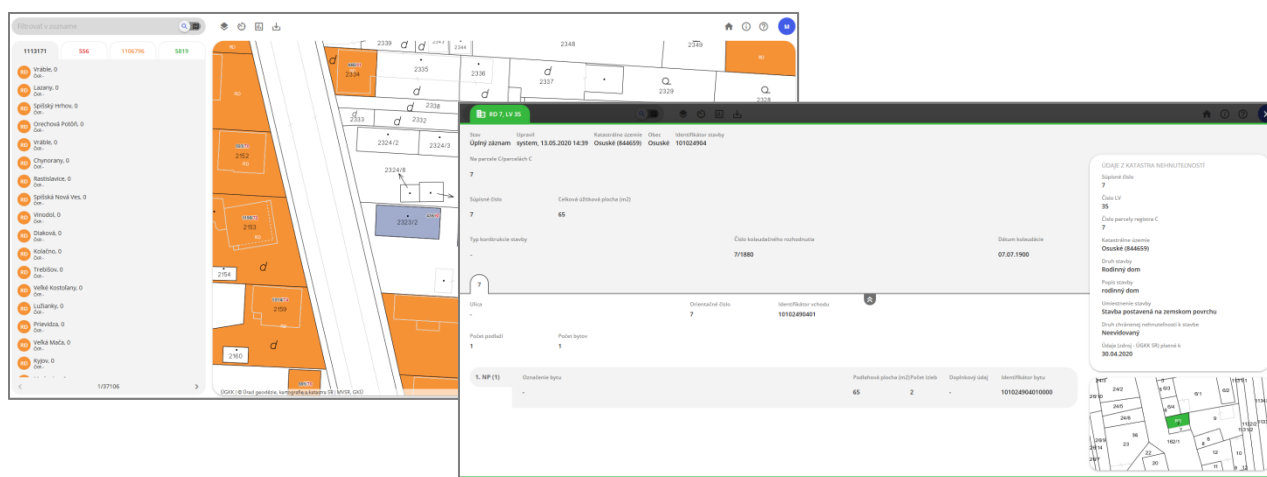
Filtrovať v zozname

1113171 556 1106796 5819

RD Vráble, 0
RD Lazany, 0
RD Spišský Hrhov, 0
RD Orechová Potôň, 0
RD Vráble, 0
RD Chynorany, 0
RD Rastislavice, 0
RD Spišská Nová Ves, 0
RD Vinodol, 0
RD Diaková, 0
RD Kolačno, 0
RD Trebišov, 0
RD Veľké Kostoľany, 0
RD Lužianky, 0
RD Prievidza, 0
RD Veľká Mača, 0
RD Kyjov, 0

1/37106

2339 2345 2344 2348 2349 2334 2335 2336 2337 2338 2333 2332 2324/2 2324/3 2152 2324/8 2153 2323/2 2154 2159 2160

ÚGKK | © Úrad geodézie, kartografie a katastra SR | MVSR, GKÚ

RD 7, LV 35

Stav
Úplný záznam

Upravil
system, 13.05.2020 14:39

Katastrálne územie
Osuské (844659)

Obec
Osuské

Identifikátor stavby
101024904

Na parcele C/parcelách C
7

Súpisné číslo
7

Celková úžitková plocha (m2)
65

Typ konštrukcie stavby
-

Číslo kolaudačného rozhodnutia
7/1880

Dátum kolaudácie
07.07.1900

7

Ulica
-

Orientačné číslo
7

Identifikátor vchodu
101024904​01

Počet podlaží
1

Počet bytov
1

1. NP (1)

Označenie bytu
-

Podlahová plocha (m2)
65

Počet izieb
2

Doplnkový údaj
-

Identifikátor bytu
101024904010000

ÚDAJE Z KATASTRA NEHNUTEĽNOSTÍ

Súpisné číslo
7

Číslo LV
35

Číslo parcely registra C
7

Katastrálne územie
Osuské (844659)

Druh stavby
Rodinný dom

Popis stavby
rodinný dom

Umiestnenie stavby
Stavba postavená na zemskom povrchu

Druh chránenej nehnuteľnosti k stavbe
Neevidovaný

Údaje (zdroj - ÚGKK SR) platné k
30.04.2020